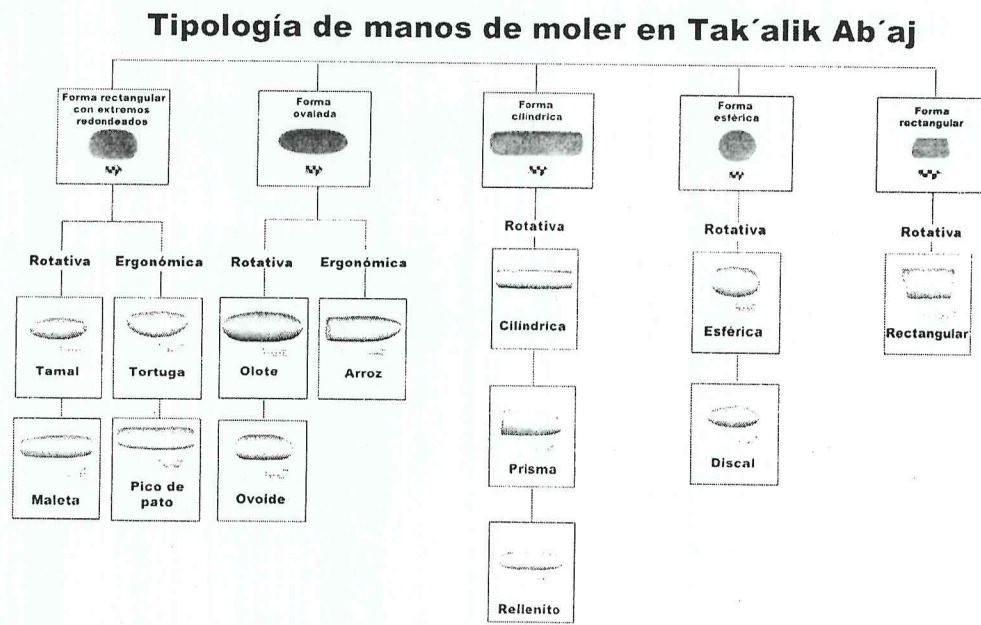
Tipología de manos de moler en Tak´alik Ab´aj

Forma rectangular con extremos redondeados

Forma ovalada

Forma cilíndrica

Forma esférica

Forma rectangular

Rotativa

Ergonómica

Rotativa

Ergonómica

Rotativa

Rotativa

Rotativa

Tamal

Tortuga

Olote

Arroz

Cilíndrica

Esférica

Rectangular

Maleta

Pico de pato

Ovoide

Prisma

Discal

Rellenito